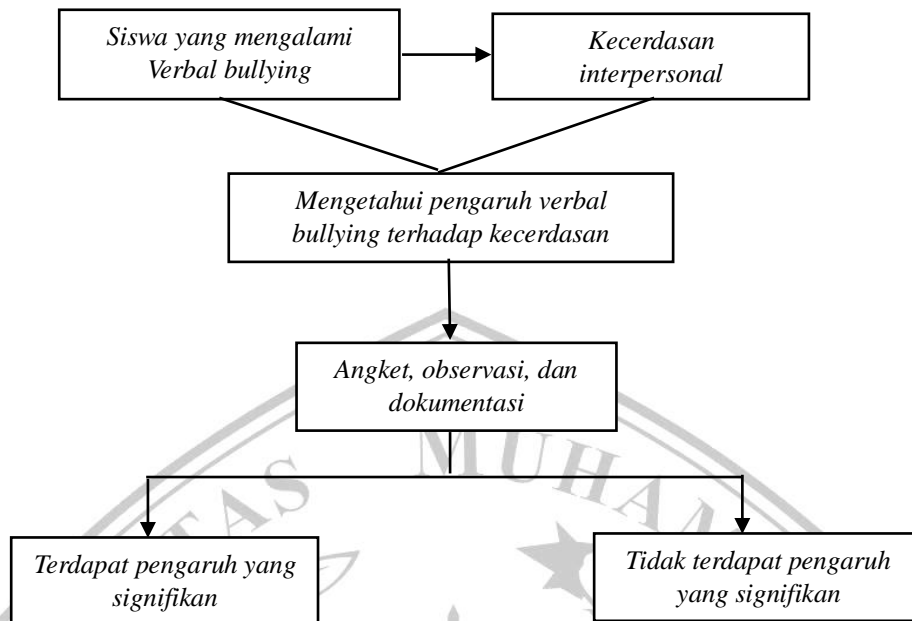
Siswa yang mengalami Verbal bullying

Kecerdasan interpersonal

Mengetahui pengaruh verbal bullying terhadap kecerdasan

Angket, observasi, dan dokumentasi

Terdapat pengaruh yang signifikan

Tidak terdapat pengaruh yang signifikan

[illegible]AS MUHA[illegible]